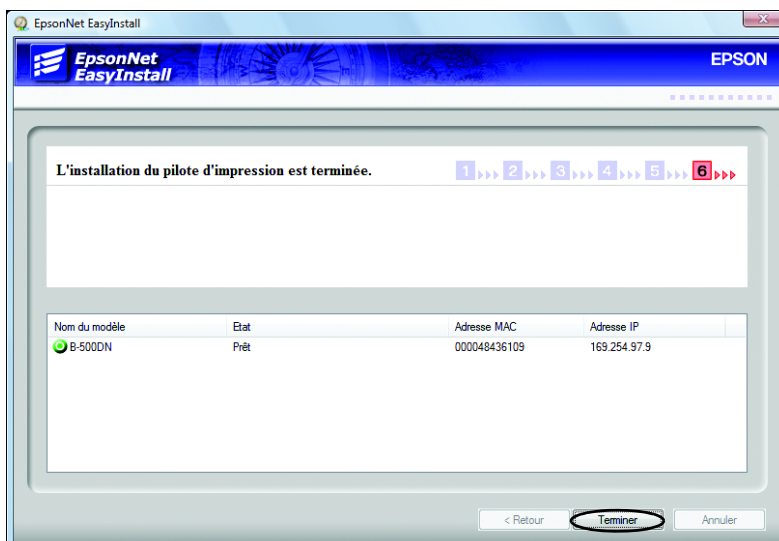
EpsonNet EasyInstall

EpsonNet EasyInstall

EPSON

L'installation du pilote d'impression est terminée.

1 2 3 4 5 6

| Nom du modèle | Etat | Adresse MAC | Adresse IP |
|---|---|---|---|
| B-500DN | Prêt | 000048436109 | 169.254.97.9 |

< Retour | Terminer | Annuler